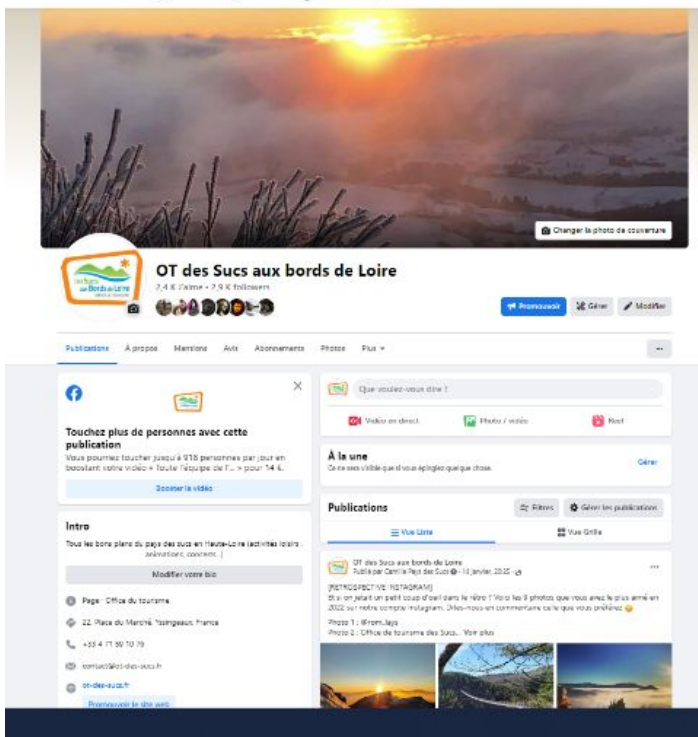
Changer la photo de couverture

OT des Sucs aux bords de Loire
2,4 K J'aime • 2,9 K followers

Promouvoir
Gérer
Modifier

Publications
À propos
Mentions
Avis
Abonnements
Photos
Plus

Touchez plus de personnes avec cette publication
Vous pourriez toucher jusqu'à 918 personnes par jour en boostant votre vidéo « Toute l'équipe de l'... » pour 14 €.
Booster la vidéo

Intro
Tous les bons plans du pays des sucs en Haute-Loire (activités loisirs, animations, concerts...)
Modifier votre bio
Page · Office du tourisme
22, Place du Marché, Yssingeaux, France
+33 4 71 59 10 76
contact@ot-des-sucs.fr
ot-des-sucs.fr
Promouvoir le site web

Que voulez-vous dire ?
Vidéo en direct
Photo / vidéo
Reel

À la une
Ce contenu visible que si vous épinglez quelque chose.
Gérer

Publications
Filtres
Gérer les publications
Vue Liste
Vue Grille

OT des Sucs aux bords de Loire
Publié par Camille Pays des Sucs · 10 janvier 2023 ·
[RETROSPECTIVE INSTAGRAM]
Et si on jetait un petit coup d'œil dans le rétro ? Voici les 9 photos que vous avez le plus aimé en 2022 sur notre compte Instagram. Dites-nous en commentaire celle que vous préférez
Photo 1 : @from_laya
Photo 2 : Office de tourisme des Sucs... Voir plus